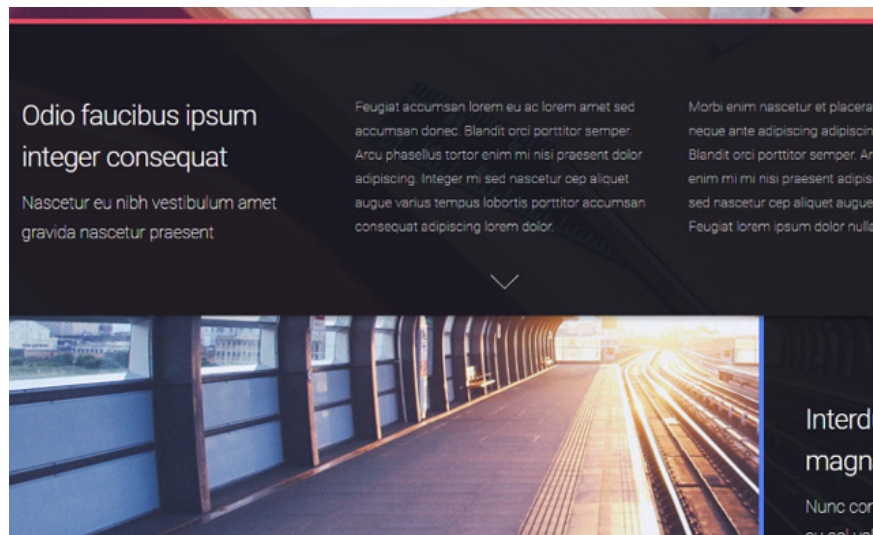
Odio faucibus ipsum integer consequat

Nascetur eu nibh vestibulum amet gravida nascetur praesent

Feugiat accumsan lorem eu ac lorem amet sed accumsan donec. Blandit orci porttitor semper. Arcu phasellus tortor enim mi nisi praesent dolor adipiscing. Integer mi sed nascetur cep aliquet augue varius tempus lobortis porttitor accumsan consequat adipiscing lorem dolor.

Morbi enim nascetur et placera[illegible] neque ante adipiscing adipiscin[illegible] Blandit orci porttitor semper. Ar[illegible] enim mi nisi praesent adipis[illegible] sed nascetur cep aliquet augue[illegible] Feugiat lorem ipsum dolor nulla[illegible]

Interd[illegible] magn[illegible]

Nunc cor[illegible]